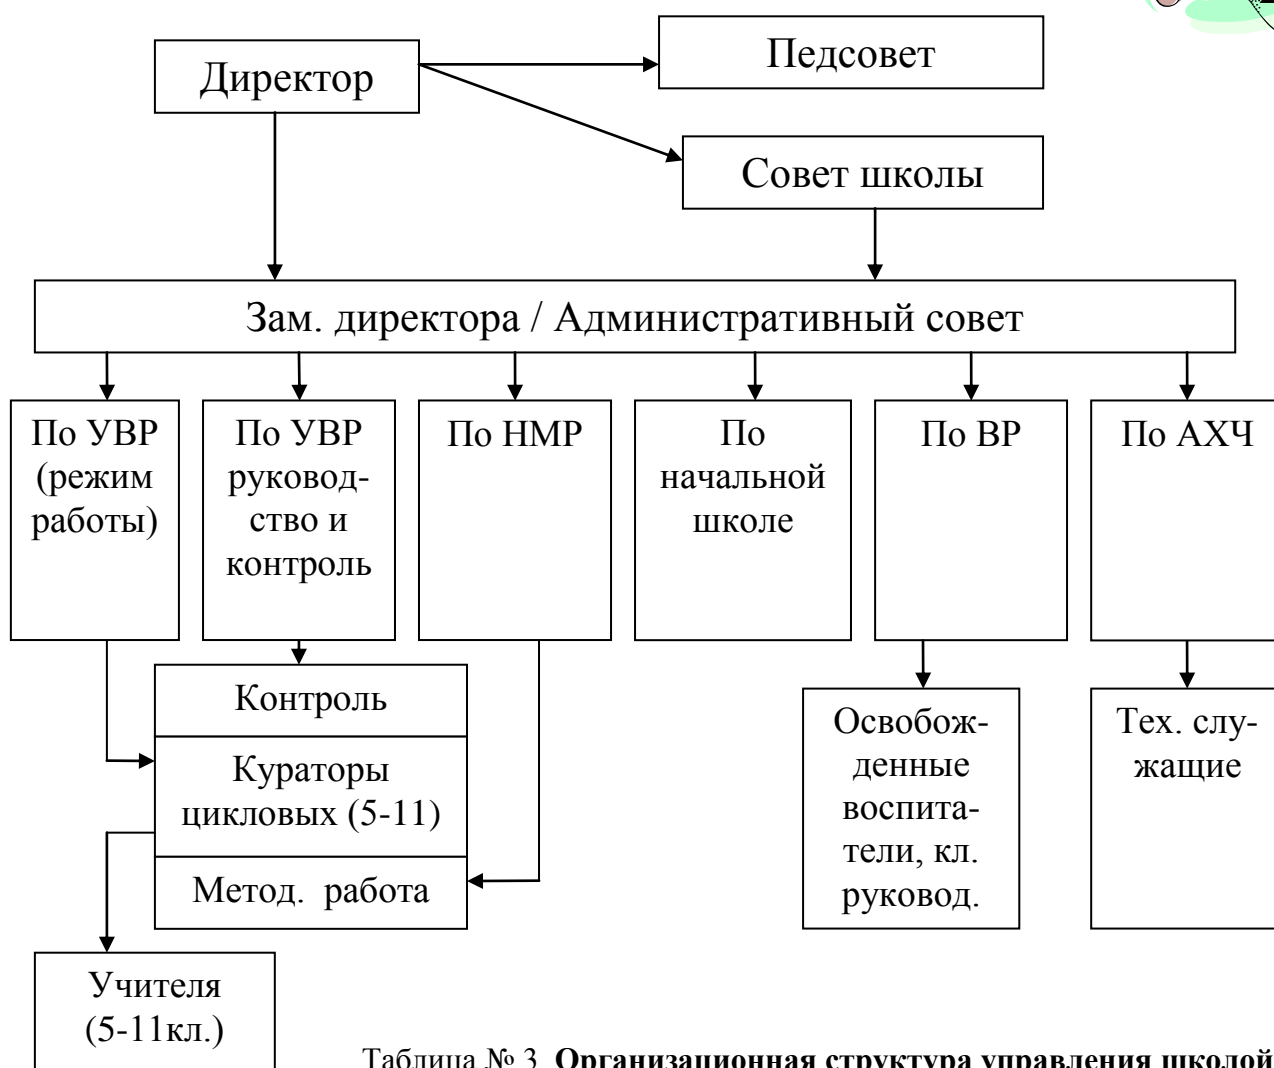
Директор

Педсовет

Совет школы

Зам. директора / Административный совет

По УВР (режим работы)

По УВР руководство и контроль

По НМР

По начальной школе

По ВР

По АХЧ

Контроль

Кураторы цикловых (5-11)

Метод. работа

Освобожденные воспитатели, кл. руковод.

Тех. служащие

Учителя (5-11кл.)

Таблица № 3. **Организационная структура управления школой**